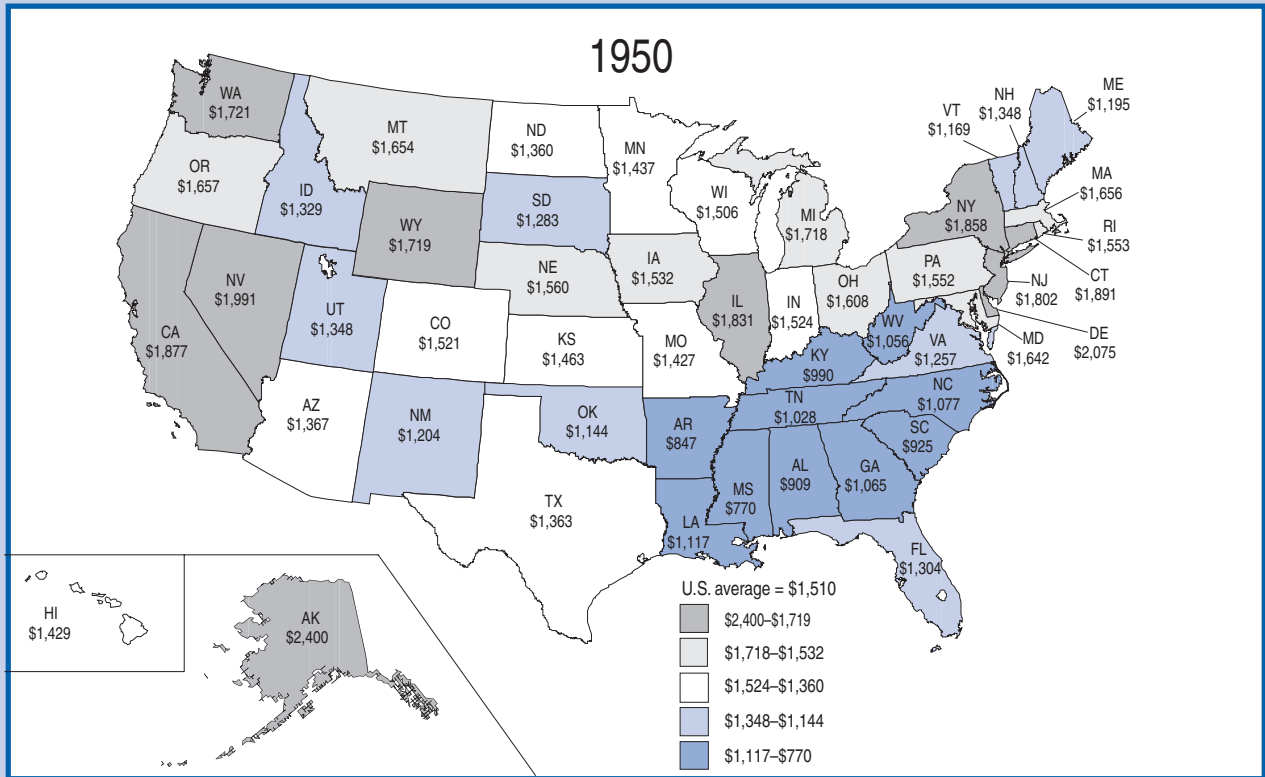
1950

WA
$1,721

OR
$1,657

CA
$1,877

NV
$1,991

ID
$1,329

MT
$1,654

WY
$1,719

UT
$1,348

AZ
$1,367

CO
$1,521

NM
$1,204

ND
$1,360

SD
$1,283

NE
$1,560

KS
$1,463

OK
$1,144

TX
$1,363

MN
$1,437

IA
$1,532

MO
$1,427

AR
$847

LA
$1,117

WI
$1,506

IL
$1,831

MS
$770

MI
$1,718

IN
$1,524

KY
$990

TN
$1,028

AL
$909

OH
$1,608

WV
$1,056

GA
$1,065

FL
$1,304

SC
$925

NC
$1,077

VA
$1,257

PA
$1,552

NY
$1,858

VT
$1,169

NH
$1,348

ME
$1,195

MA
$1,656

RI
$1,553

CT
$1,891

NJ
$1,802

DE
$2,075

MD
$1,642

HI
$1,429

AK
$2,400

U.S. average = $1,510

$2,400–$1,719

$1,718–$1,532

$1,524–$1,360

$1,348–$1,144

$1,117–$770